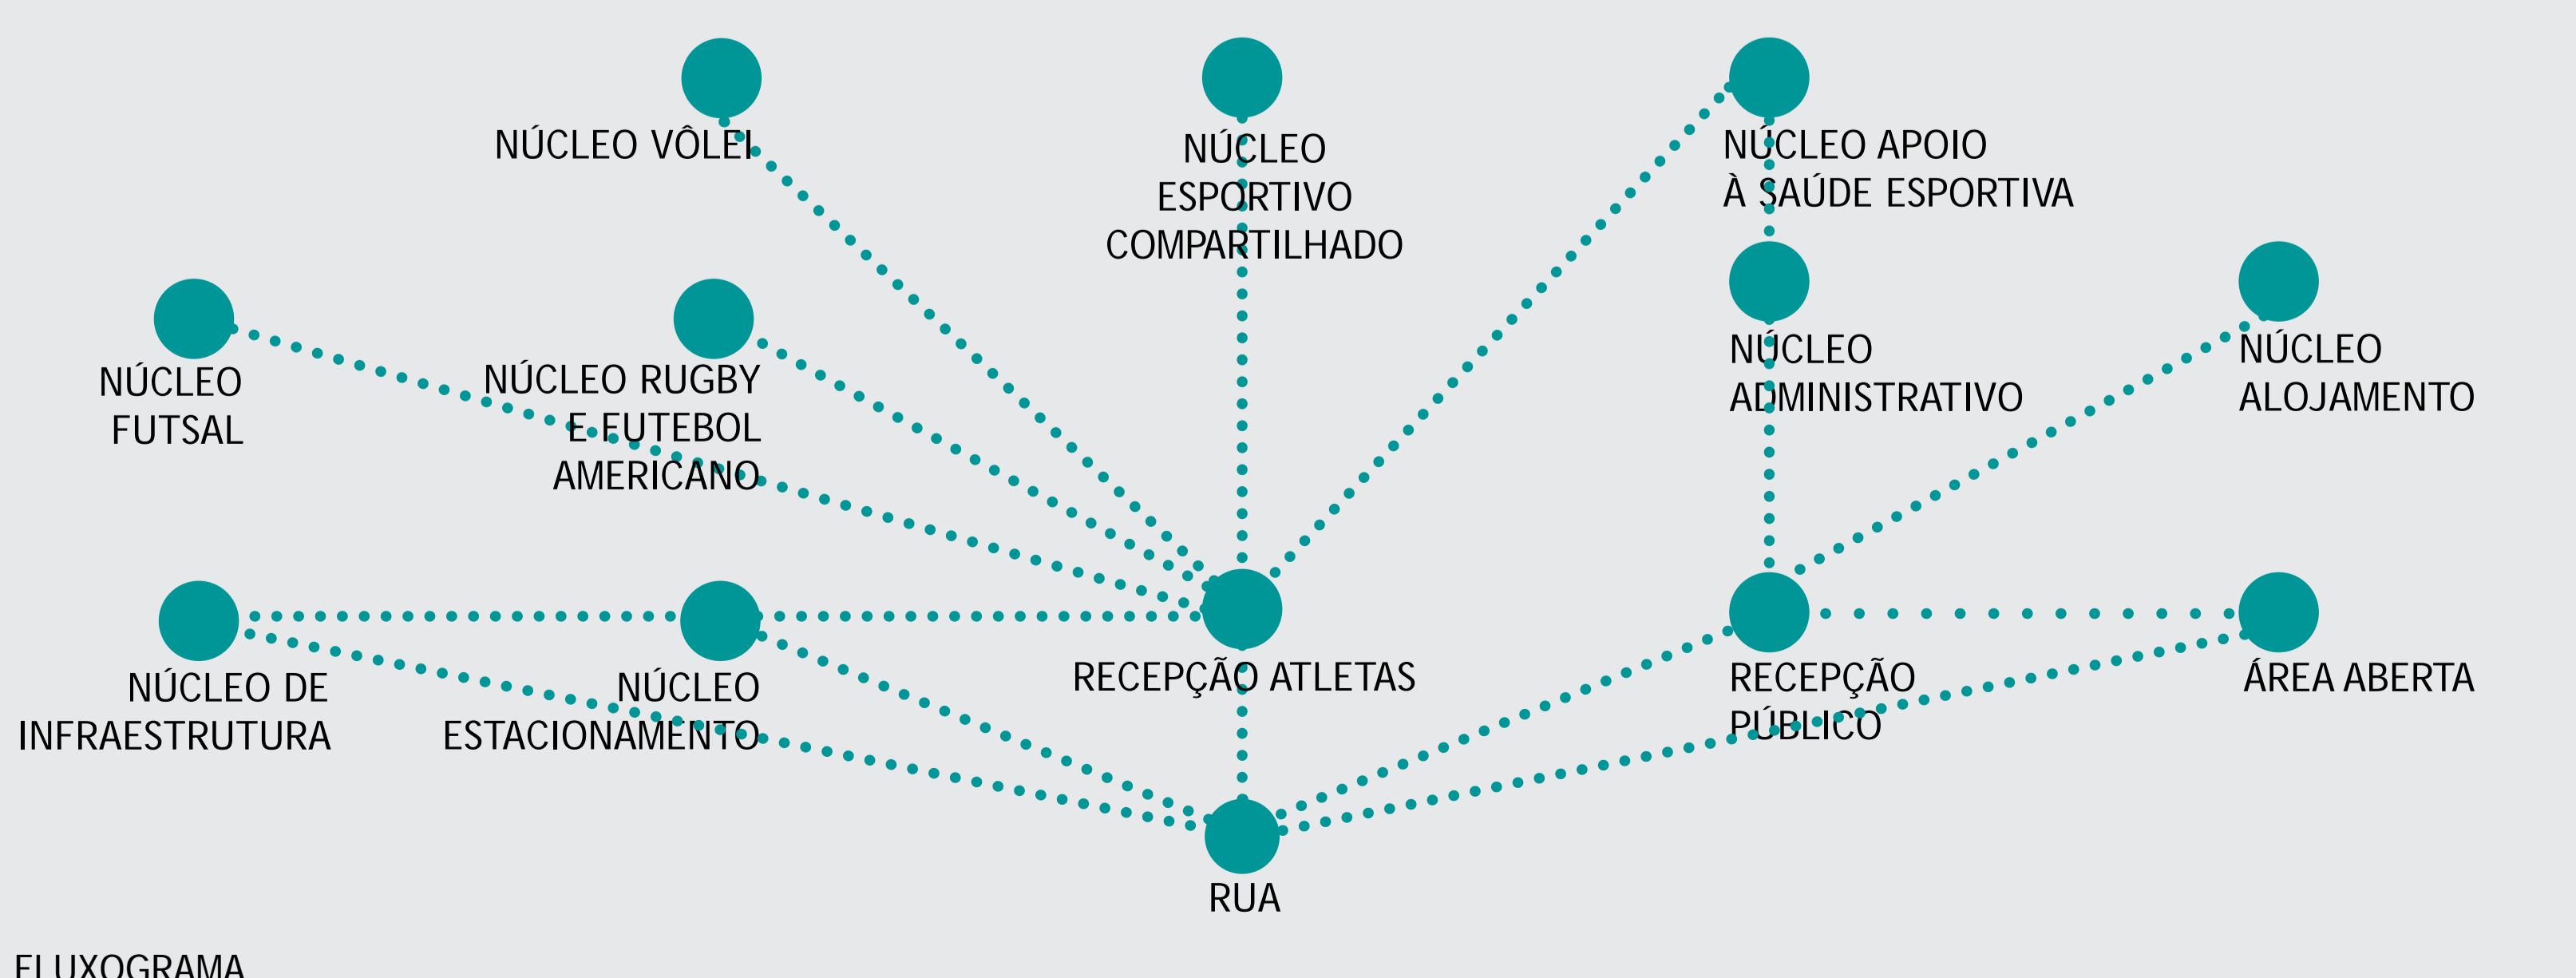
NÚCLEO VÔLEI

NÚCLEO ESPORTIVO COMPARTILHADO

NÚCLEO APOIO À SAÚDE ESPORTIVA

NÚCLEO FUTSAL

NÚCLEO RUGBY E FUTEBOL AMERICANO

NÚCLEO ADMINISTRATIVO

NÚCLEO ALOJAMENTO

NÚCLEO DE INFRAESTRUTURA

NÚCLEO ESTACIONAMENTO

RECEPÇÃO ATLETAS

RECEPÇÃO PÚBLICO

ÁREA ABERTA

RUA

FLUXOGRAMA